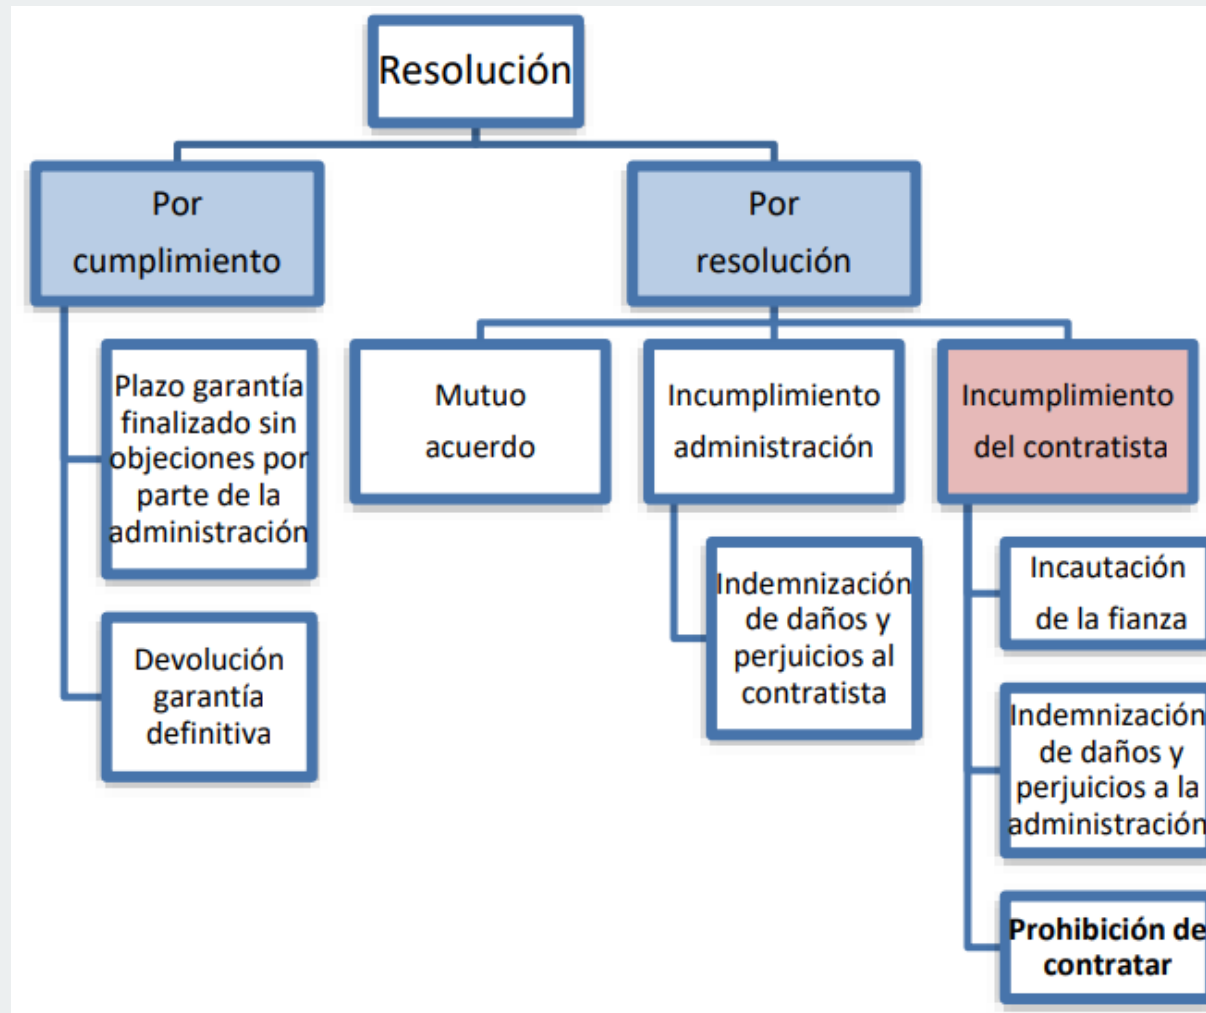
Resolución

Por cumplimiento

Plazo garantía finalizado sin objeciones por parte de la administración

Devolución garantía definitiva

Por resolución

Mutuo acuerdo

Incumplimiento administración

Indemnización de daños y perjuicios al contratista

Incumplimiento del contratista

Incautación de la fianza

Indemnización de daños y perjuicios a la administración

Prohibición de contratar